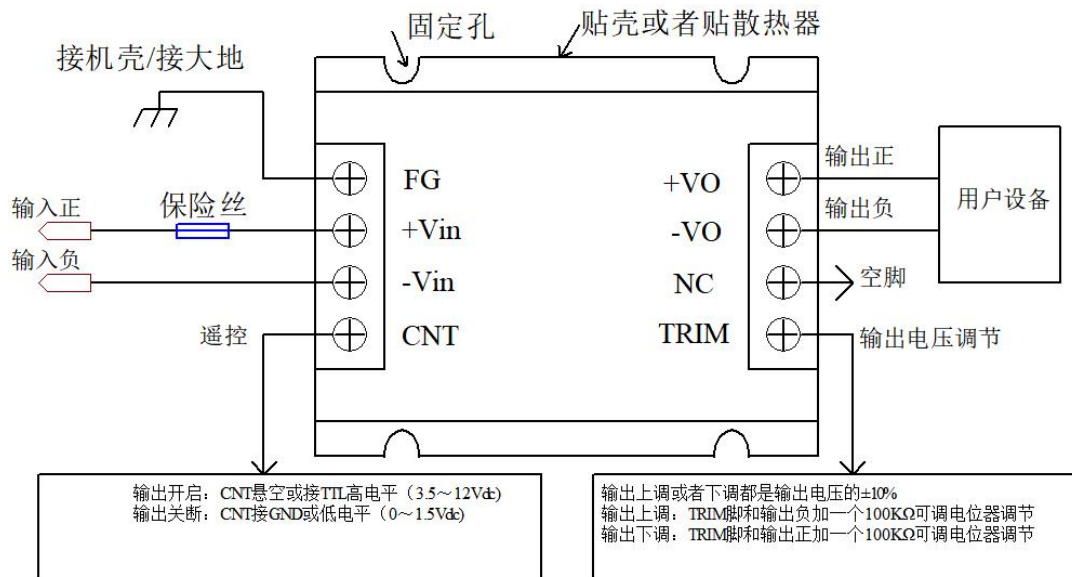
固定孔
贴壳或者贴散热器
接机壳/接大地
FG
+Vin
-Vin
CNT
输入正
保险丝
输入负
遥控
+VO
-VO
NC
TRIM
输出正
输出负
用户设备
空脚
输出电压调节

输出开启：CNT悬空或接TTL高电平（3.5～12Vdc）
输出关断：CNT接GND或低电平（0～1.5Vdc）

输出上调或者下调都是输出电压的±10%
输出上调：TRIM脚和输出负加一个100KΩ可调电位器调节
输出下调：TRIM脚和输出正加一个100KΩ可调电位器调节